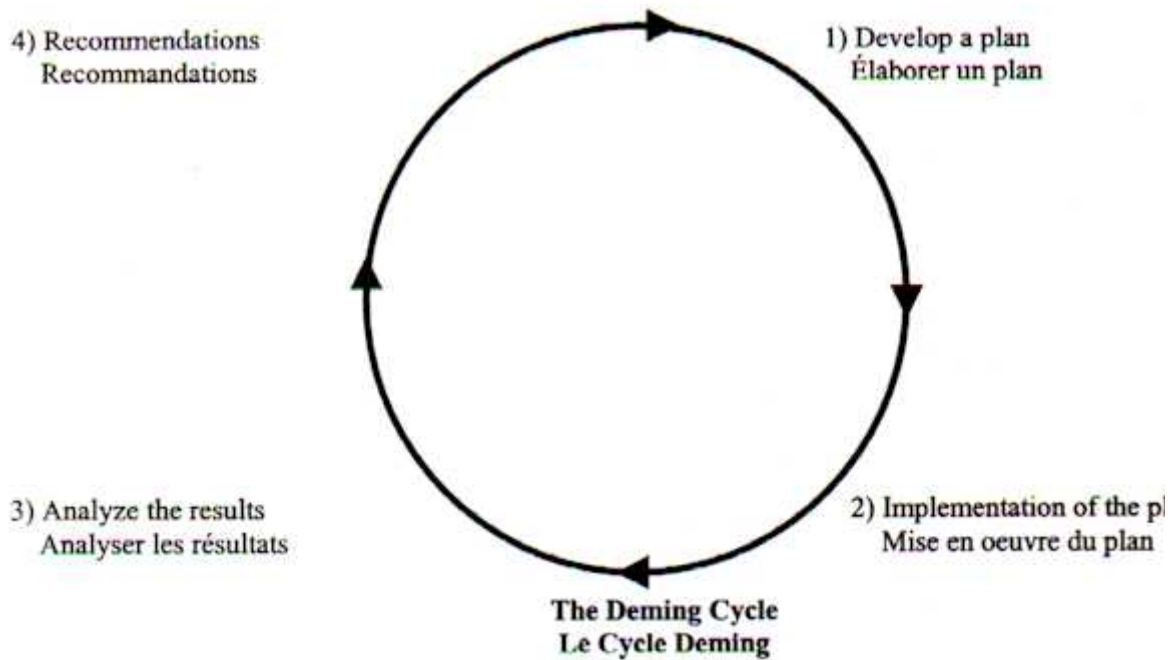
4) Recommendations
Recommandations

1) Develop a plan
Élaborer un plan

3) Analyze the results
Analyser les résultats

2) Implementation of the pl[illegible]
Mise en oeuvre du plan

The Deming Cycle
Le Cycle Deming